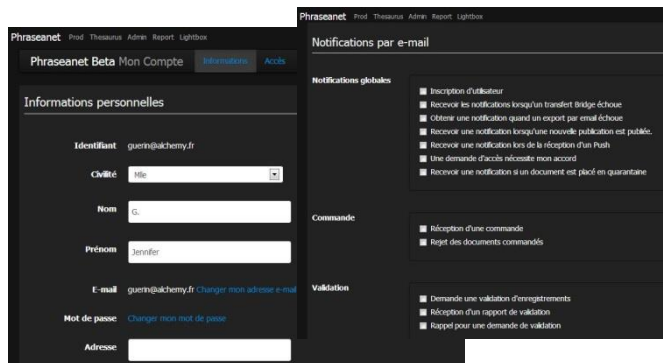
Phraseanet Prod Thesaurus Admin Report Lightbox

Phraseanet Beta Mon Compte Informations Accès

Informations personnelles

Identifiant guerin@alchemy.fr

Civilité Mlle

Nom G.

Prénom Jennifer

E-mail guerin@alchemy.fr Changer mon adresse e-mail

Mot de passe Changer mon mot de passe

Adresse

Phraseanet Prod Thesaurus Admin Report Lightbox

Notifications par e-mail

Notifications globales

Inscription d'utilisateur

Recevoir les notifications lorsqu'un transfert Bridge échoue

Obtenir une notification quand un export par email échoue

Recevoir une notification lorsqu'une nouvelle publication est publiée.

Recevoir une notification lors de la réception d'un Push

Une demande d'accès nécessite mon accord

Recevoir une notification si un document est placé en quarantaine

Commande

Réception d'une commande

Rejet des documents commandés

Validation

Demande une validation d'enregistrements

Réception d'un rapport de validation

Rappel pour une demande de validation